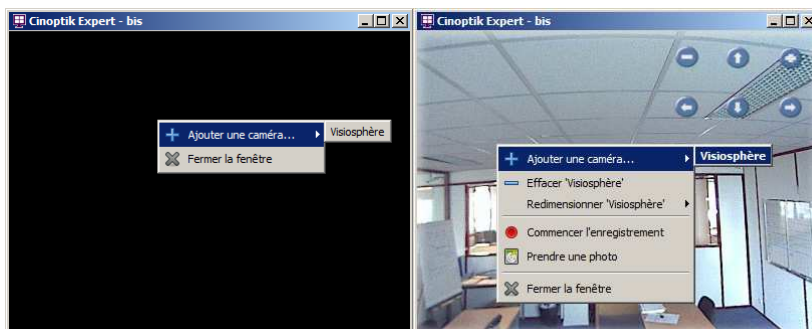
Cinoptik Expert - bis

Ajouter une caméra...
Visiosphère
Fermer la fenêtre

Cinoptik Expert - bis

Ajouter une caméra...
Visiosphère
Effacer 'Visiosphère'
Redimensionner 'Visiosphère'
Commencer l'enregistrement
Prendre une photo
Fermer la fenêtre